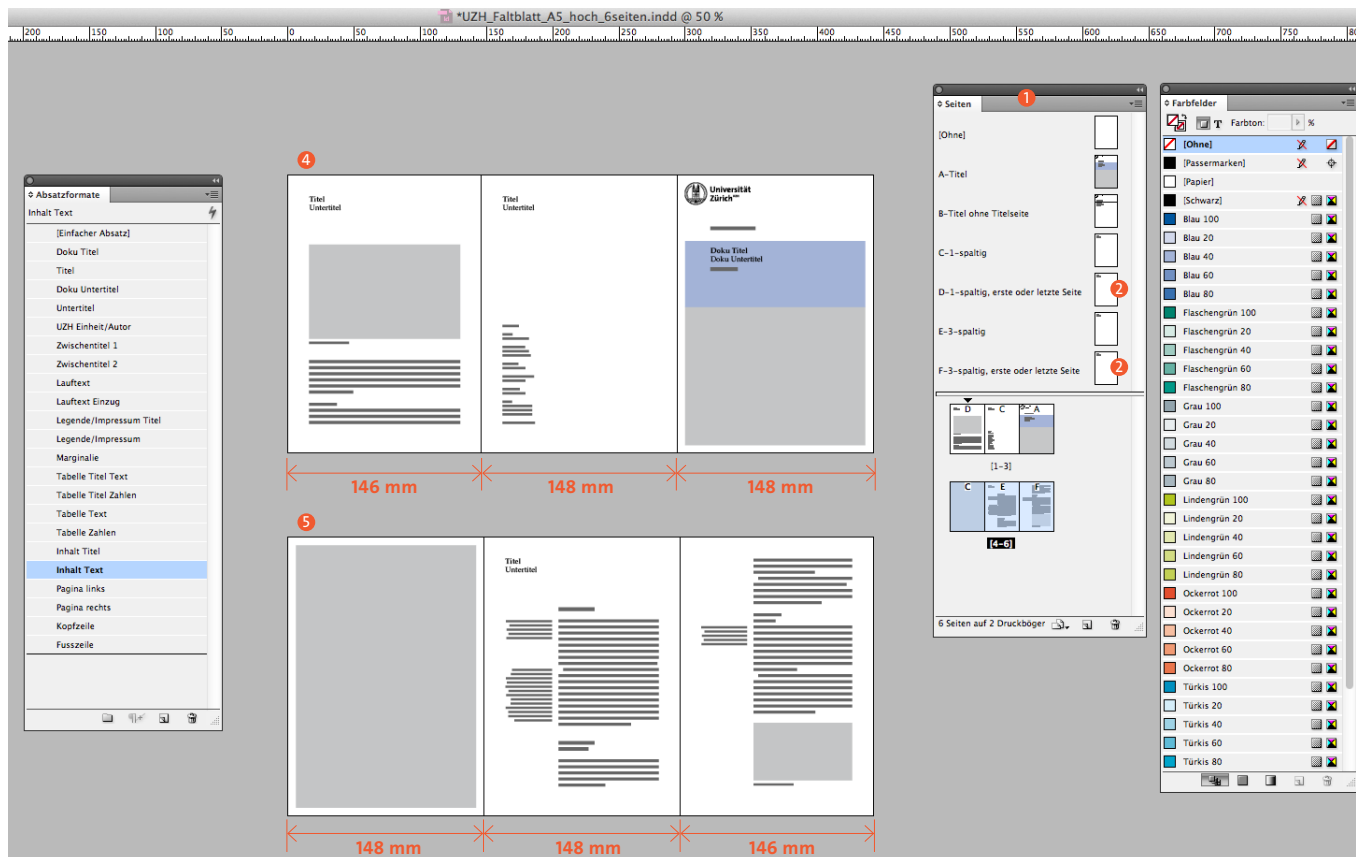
*UZH_Faltblatt_A5_hoch_6seiten.indd @ 50 %

200 150 100 50 0 50 100 150 200 250 300 350 400 450 500 550 600 650 700 750

Absatzformate
Inhalt Text
[Einfacher Absatz]
Doku Titel
Titel
Doku Untertitel
Untertitel
UZH Einheit/Autor
Zwischentitel 1
Zwischentitel 2
Lauftext
Lauftext Einzug
Legende/Impressum Titel
Legende/Impressum
Marginalie
Tabelle Titel Text
Tabelle Titel Zahlen
Tabelle Text
Tabelle Zahlen
Inhalt Titel
Inhalt Text
Pagina links
Pagina rechts
Kopfzeile
Fusszeile

4

Titel
Untertitel

Titel
Untertitel

Universität Zürich

Doku Titel
Doku Untertitel

146 mm
148 mm
148 mm

5

Titel
Untertitel

148 mm
148 mm
146 mm

Seiten
1
[Ohne]
A-Titel
B-Titel ohne Titelseite
C-1-spaltig
D-1-spaltig, erste oder letzte Seite
2
E-3-spaltig
F-3-spaltig, erste oder letzte Seite
2
D C A
[1–3]
C E F
[4–6]
6 Seiten auf 2 Druckbögen

Farbfelder
Farbton: %
[Ohne]
[Passermarken]
[Papier]
[Schwarz]
Blau 100
Blau 20
Blau 40
Blau 60
Blau 80
Flaschengrün 100
Flaschengrün 20
Flaschengrün 40
Flaschengrün 60
Flaschengrün 80
Grau 100
Grau 20
Grau 40
Grau 60
Grau 80
Lindengrün 100
Lindengrün 20
Lindengrün 40
Lindengrün 60
Lindengrün 80
Ockerrot 100
Ockerrot 20
Ockerrot 40
Ockerrot 60
Ockerrot 80
Türkis 100
Türkis 20
Türkis 40
Türkis 60
Türkis 80